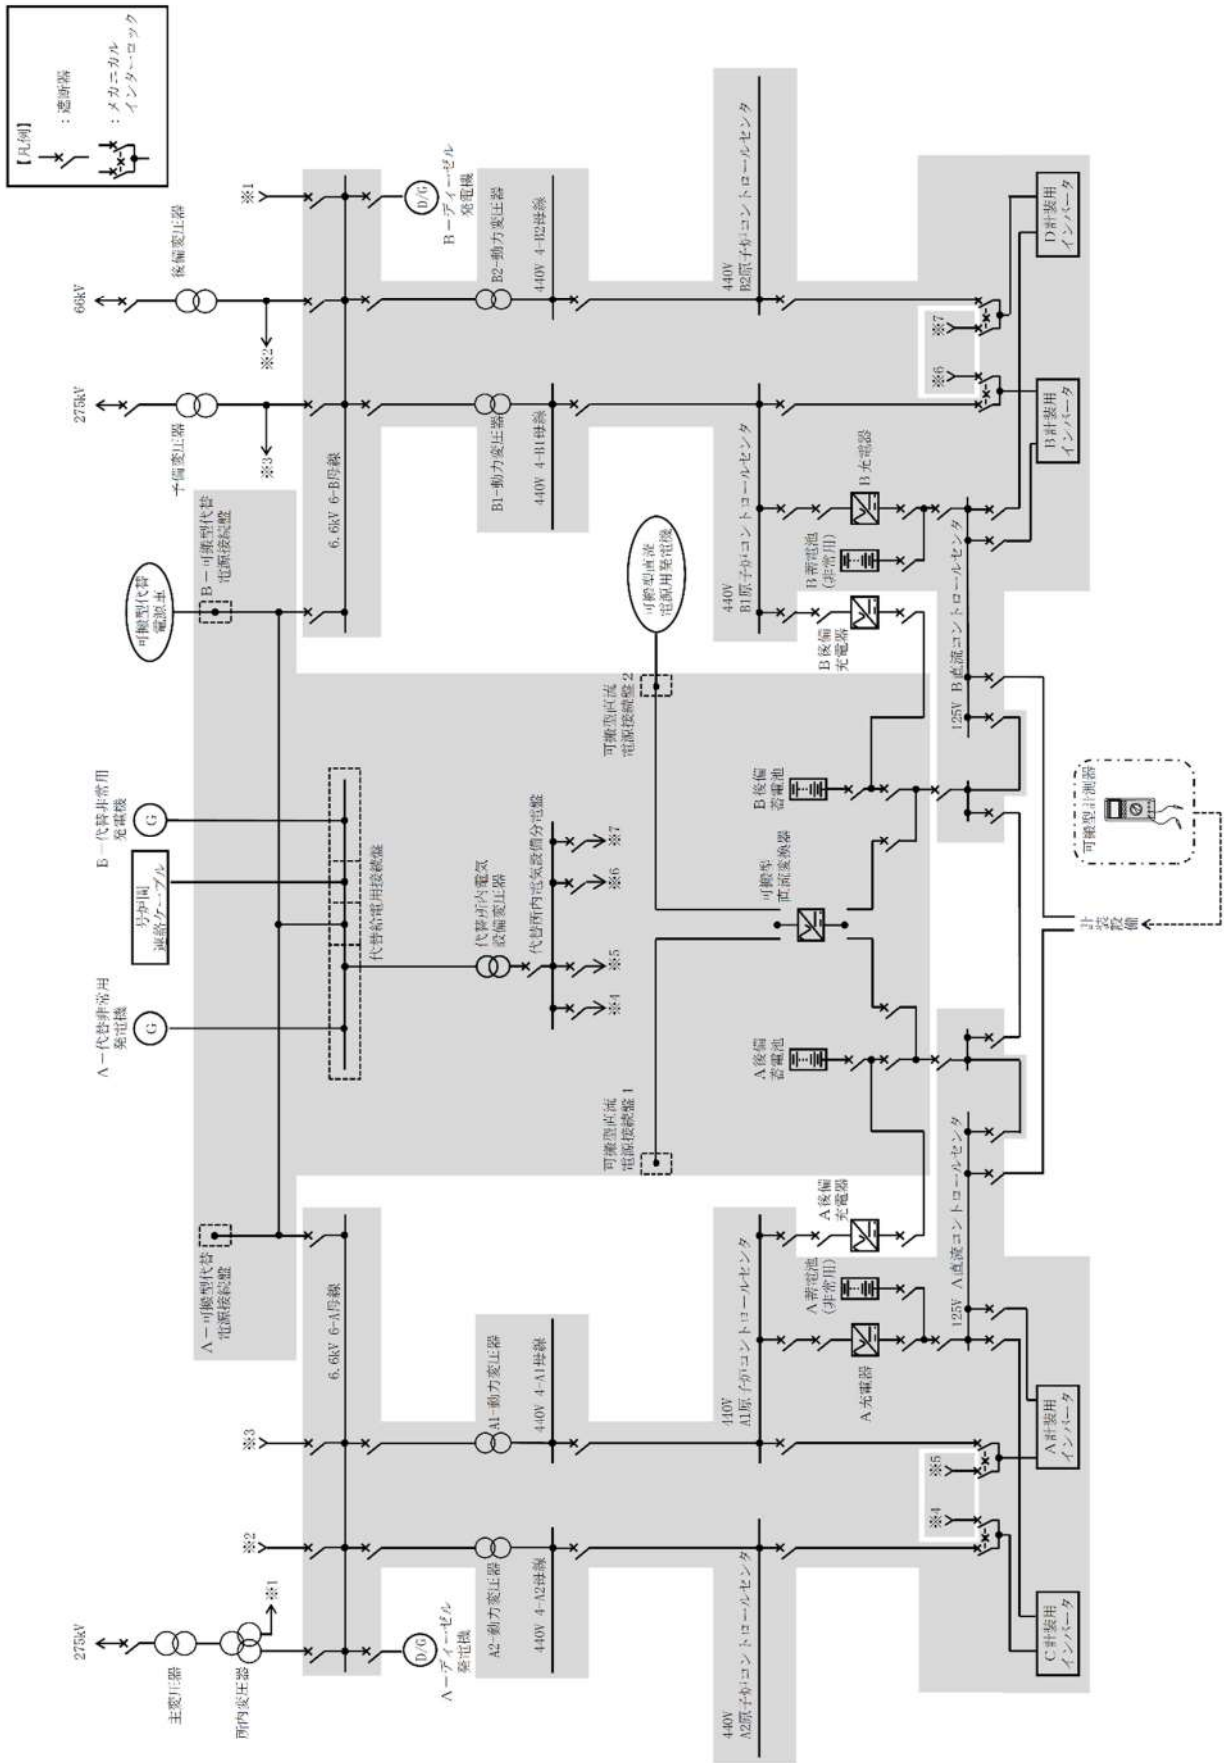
【凡例】
：遮断器
：メカニカルインターロック

66kV
予備変圧器
※1
※2
D/G
B－ディーゼル発電機
B2－動力変圧器
440V 4-B2母線
440V
B2原子炉コントロールセンタ
D計装用インバータ
※7
※6

275kV
予備変圧器
※3
B1－動力変圧器
440V 4-B1母線
6.6kV 6-B母線
440V
B1原子炉コントロールセンタ
B充電器
B計装用インバータ
B蓄電池（非常用）
B後備充電器
125V B直流コントロールセンタ

可搬型代替電源車
B－可搬型代替電源接続盤
可搬型直流電源用発電機
可搬型直流電源接続盤2
B後備蓄電池
可搬型計測器

B－代替非常用発電機
号炉間連絡ケーブル
代替給電用接続盤
代替所内電気設備変圧器
代替所内電気設備分電盤
※7
※6
※5
※4
可搬型直流変換器
計装設備

A－代替非常用発電機
可搬型直流電源接続盤1
A後備蓄電池

A－可搬型代替電源接続盤
6.6kV 6-A母線
A後備充電器
A蓄電池（非常用）
125V A直流コントロールセンタ

※3
A1－動力変圧器
440V 4-A1母線
440V
A1原子炉コントロールセンタ
A充電器
A計装用インバータ
※5
※4

275kV
主変圧器
所内変圧器
※1
※2
D/G
A－ディーゼル発電機
A2－動力変圧器
440V 4-A2母線
440V
A2原子炉コントロールセンタ
C計装用インバータ